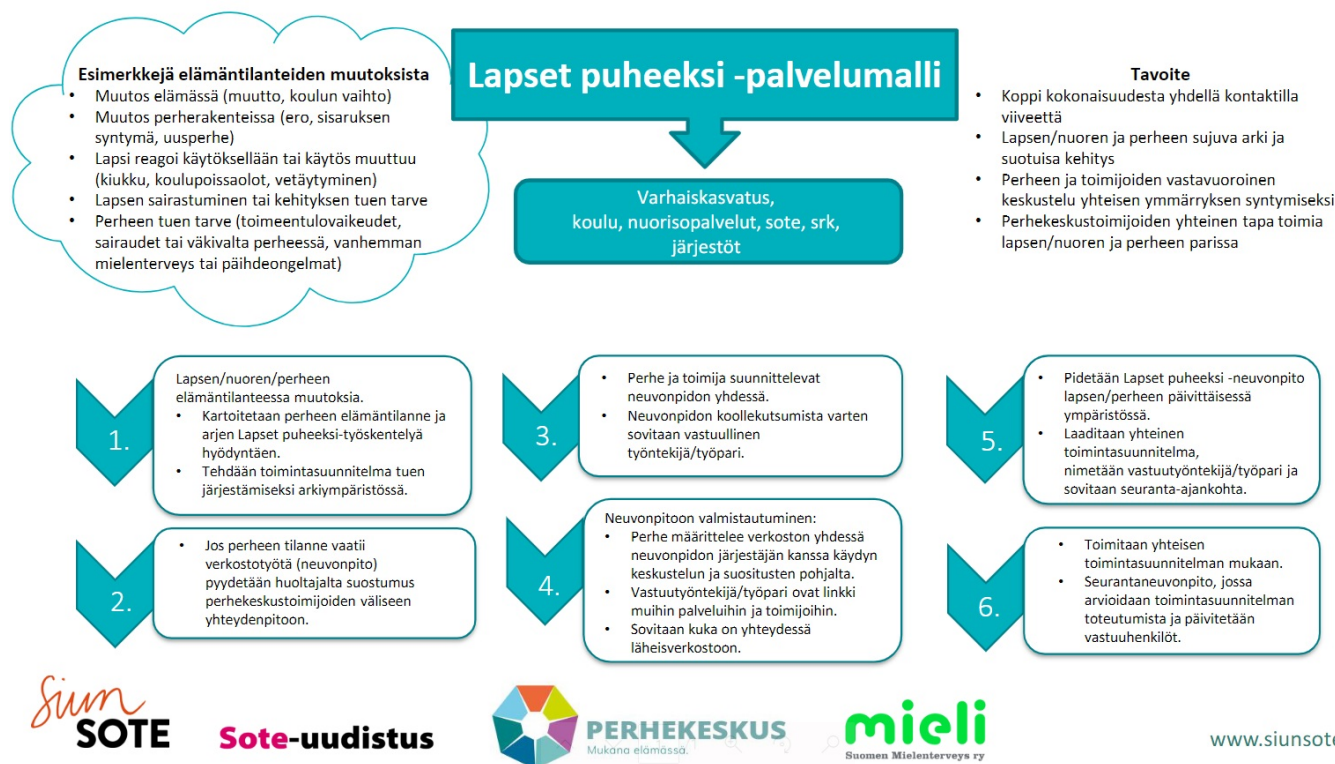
Esimerkkejä elämäntilanteiden muutoksista
- Muutos elämässä (muutto, koulun vaihto)
- Muutos perherakenteissa (ero, sisaruksen syntymä, uusperhe)
- Lapsi reagoi käytöksellään tai käytös muuttuu (kiukku, koulupoissaolot, vetäytyminen)
- Lapsen sairastuminen tai kehityksen tuen tarve
- Perheen tuen tarve (toimeentulovaikeudet, sairaudet tai väkivalta perheessä, vanhemman mielenterveys tai päihdeongelmat)

Lapset puheeksi -palvelumalli

Varhaiskasvatus, koulu, nuorisopalvelut, sote, srk, järjestöt

Tavoite
- Koppi kokonaisuudesta yhdellä kontaktilla viiveettä
- Lapsen/nuoren ja perheen sujuva arki ja suotuisa kehitys
- Perheen ja toimijoiden vastavuoroinen keskustelu yhteisen ymmärryksen syntymiseksi
- Perhekeskustoimijoiden yhteinen tapa toimia lapsen/nuoren ja perheen parissa

1.
Lapsen/nuoren/perheen elämäntilanteessa muutoksia.
- Kartoitetaan perheen elämäntilanne ja arjen Lapset puheeksi-työskentelyä hyödyntäen.
- Tehdään toimintasuunnitelma tuen järjestämiseksi arkiympäristössä.

3.
- Perhe ja toimija suunnittelevat neuvonpidon yhdessä.
- Neuvonpidon koollekutsumista varten sovitaan vastuullinen työntekijä/työpari.

5.
- Pidetään Lapset puheeksi -neuvonpito lapsen/perheen päivittäisessä ympäristössä.
- Laaditaan yhteinen toimintasuunnitelma, nimetään vastuutyöntekijä/työpari ja sovitaan seuranta-ajankohta.

2.
- Jos perheen tilanne vaatii verkostotyötä (neuvonpito) pyydetään huoltajalta suostumus perhekeskustoimijoiden väliseen yhteydenpitoon.

4.
Neuvonpitoon valmistautuminen:
- Perhe määrittelee verkoston yhdessä neuvonpidon järjestäjän kanssa käydyn keskustelun ja suositusten pohjalta.
- Vastuutyöntekijä/työpari ovat linkki muihin palveluihin ja toimijoihin.
- Sovitaan kuka on yhteydessä läheisverkostoon.

6.
- Toimitaan yhteisen toimintasuunnitelman mukaan.
- Seurantaneuvonpito, jossa arvioidaan toimintasuunnitelman toteutumista ja päivitetään vastuuhenkilöt.

Siun SOTE
Sote-uudistus
PERHEKESKUS Mukana elämässä.
mieli Suomen Mielenterveys ry
www.siunsote